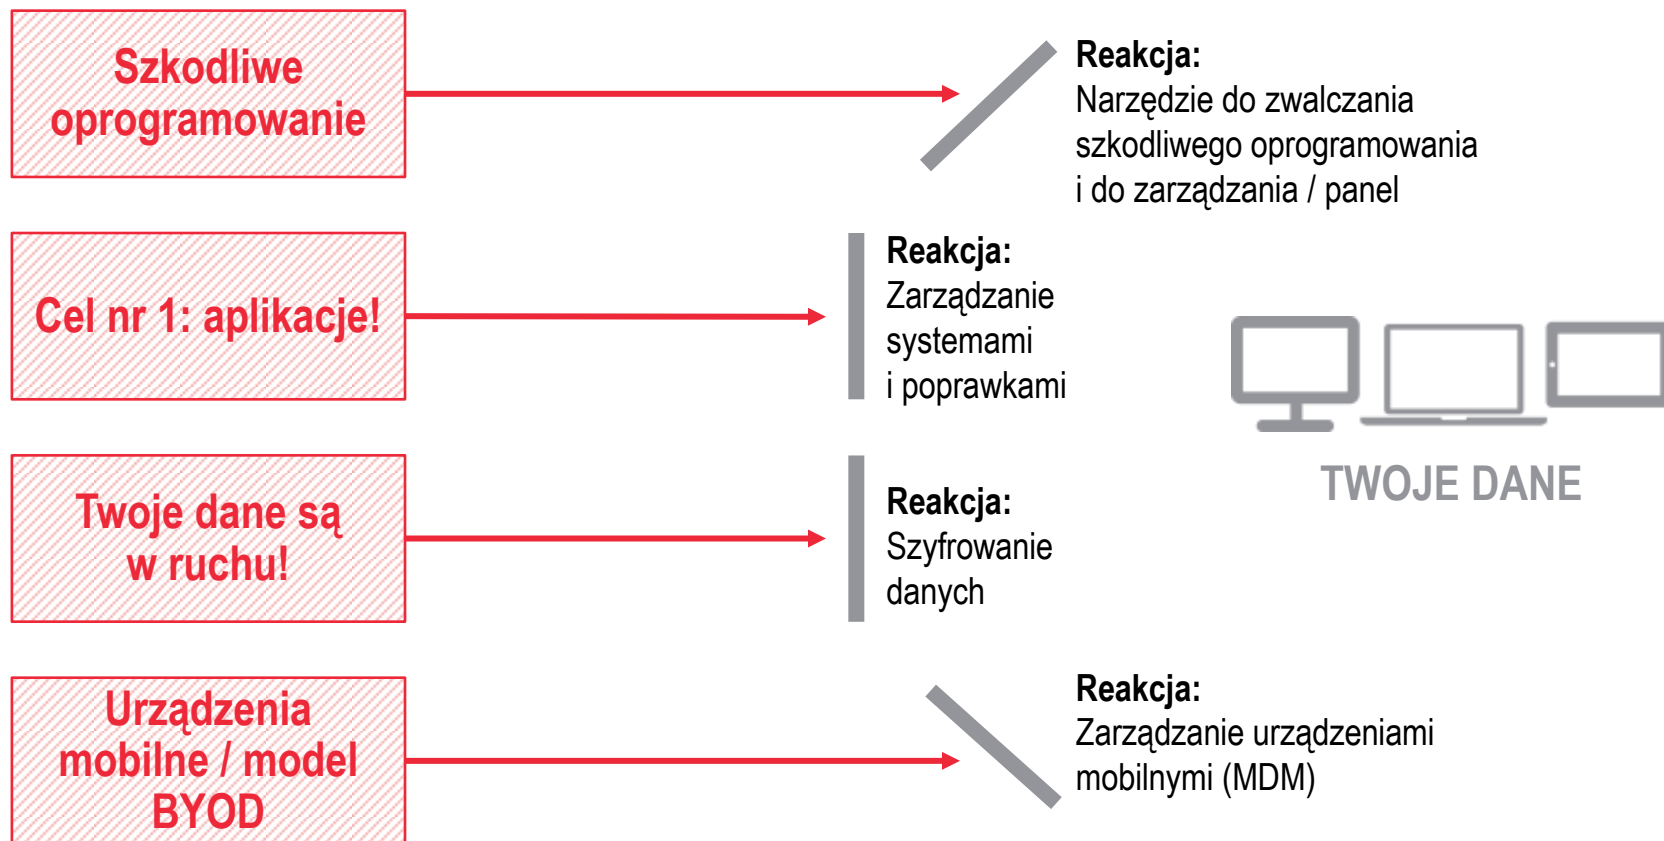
Szkodliwe oprogramowanie

Reakcja:
Narzędzie do zwalczania szkodliwego oprogramowania i do zarządzania / panel

Cel nr 1: aplikacje!

Reakcja:
Zarządzanie systemami i poprawkami

TWOJE DANE

Twoje dane są w ruchu!

Reakcja:
Szyfrowanie danych

Urządzenia mobilne / model BYOD

Reakcja:
Zarządzanie urządzeniami mobilnymi (MDM)